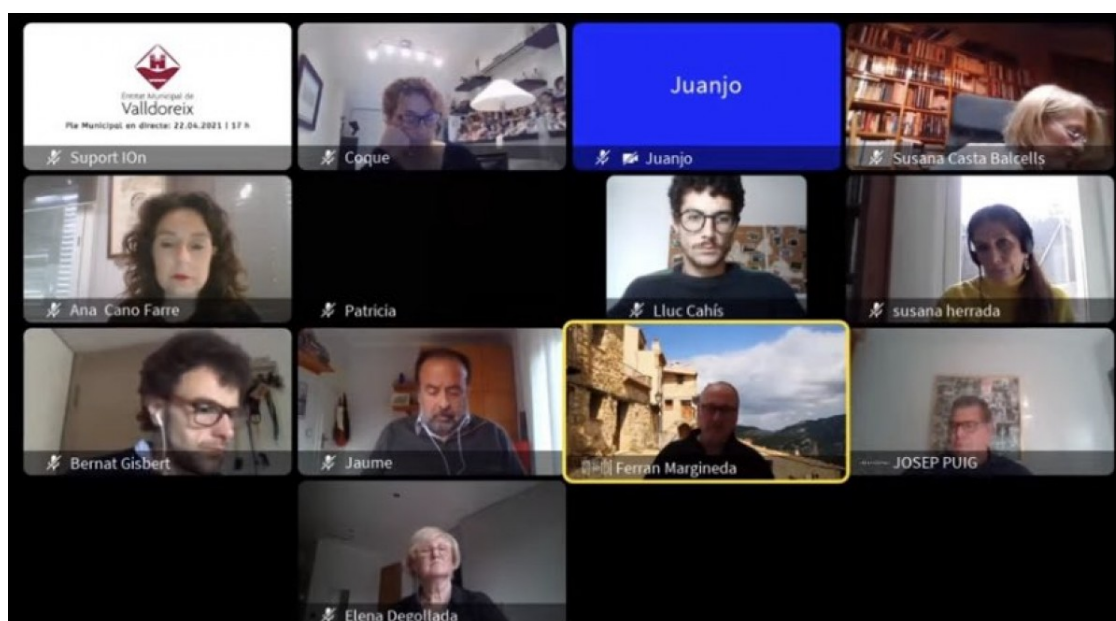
Entitat Municipal de
Valldoreix
Ple Municipal en directe: 22.04.2021 | 17 h

Suport IOn

Coque

Juanjo

Juanjo

Susana Casta Balcells

Ana Cano Farre

Patrícia

Lluc Cahís

susana herrada

Bernat Gisbert

Jaume

Ferran Margineda

JOSEP PUIG

Elena Degollada